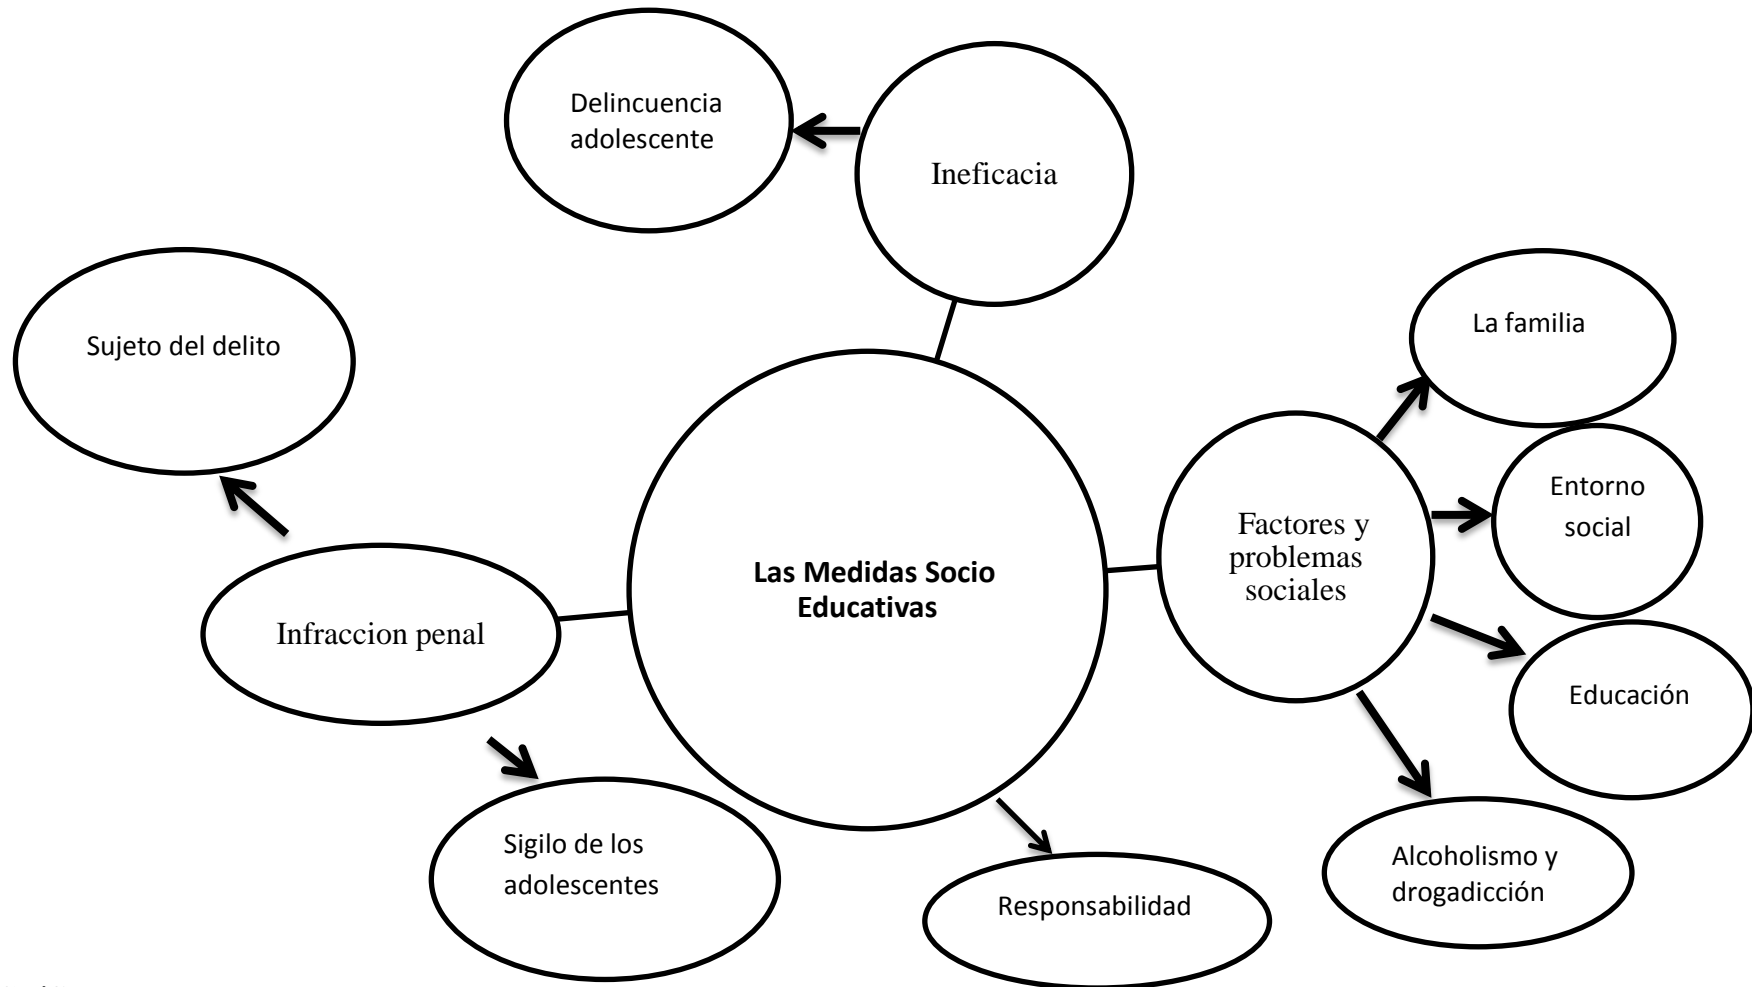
Delincuencia adolescente

Ineficacia

Sujeto del delito

La familia

Entorno social

Factores y problemas sociales

Las Medidas Socio Educativas

Infraccion penal

Educación

Sigilo de los adolescentes

Responsabilidad

Alcoholismo y drogadicción